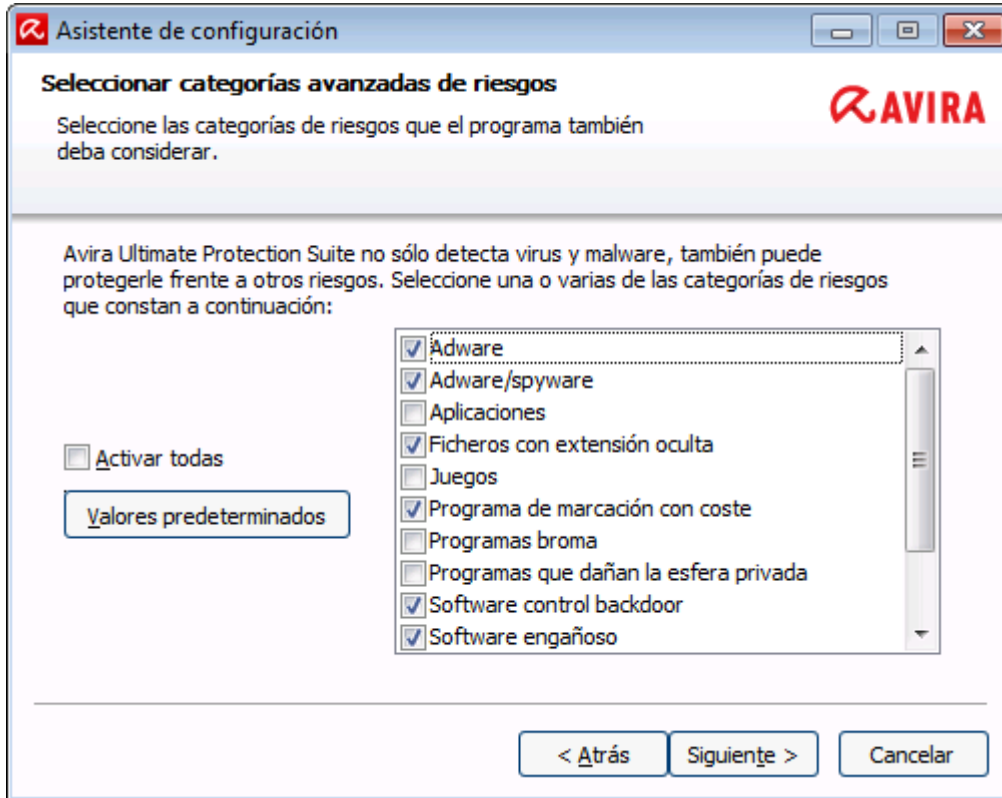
Asistente de configuración

Seleccionar categorías avanzadas de riesgos

AVIRA

Seleccione las categorías de riesgos que el programa también deba considerar.

Avira Ultimate Protection Suite no sólo detecta virus y malware, también puede protegerle frente a otros riesgos. Seleccione una o varias de las categorías de riesgos que constan a continuación:

Activar todas

Valores predeterminados

Adware
Adware/spyware
Aplicaciones
Ficheros con extensión oculta
Juegos
Programa de marcación con coste
Programas broma
Programas que dañan la esfera privada
Software control backdoor
Software engañoso

< Atrás
Siguiente >
Cancelar